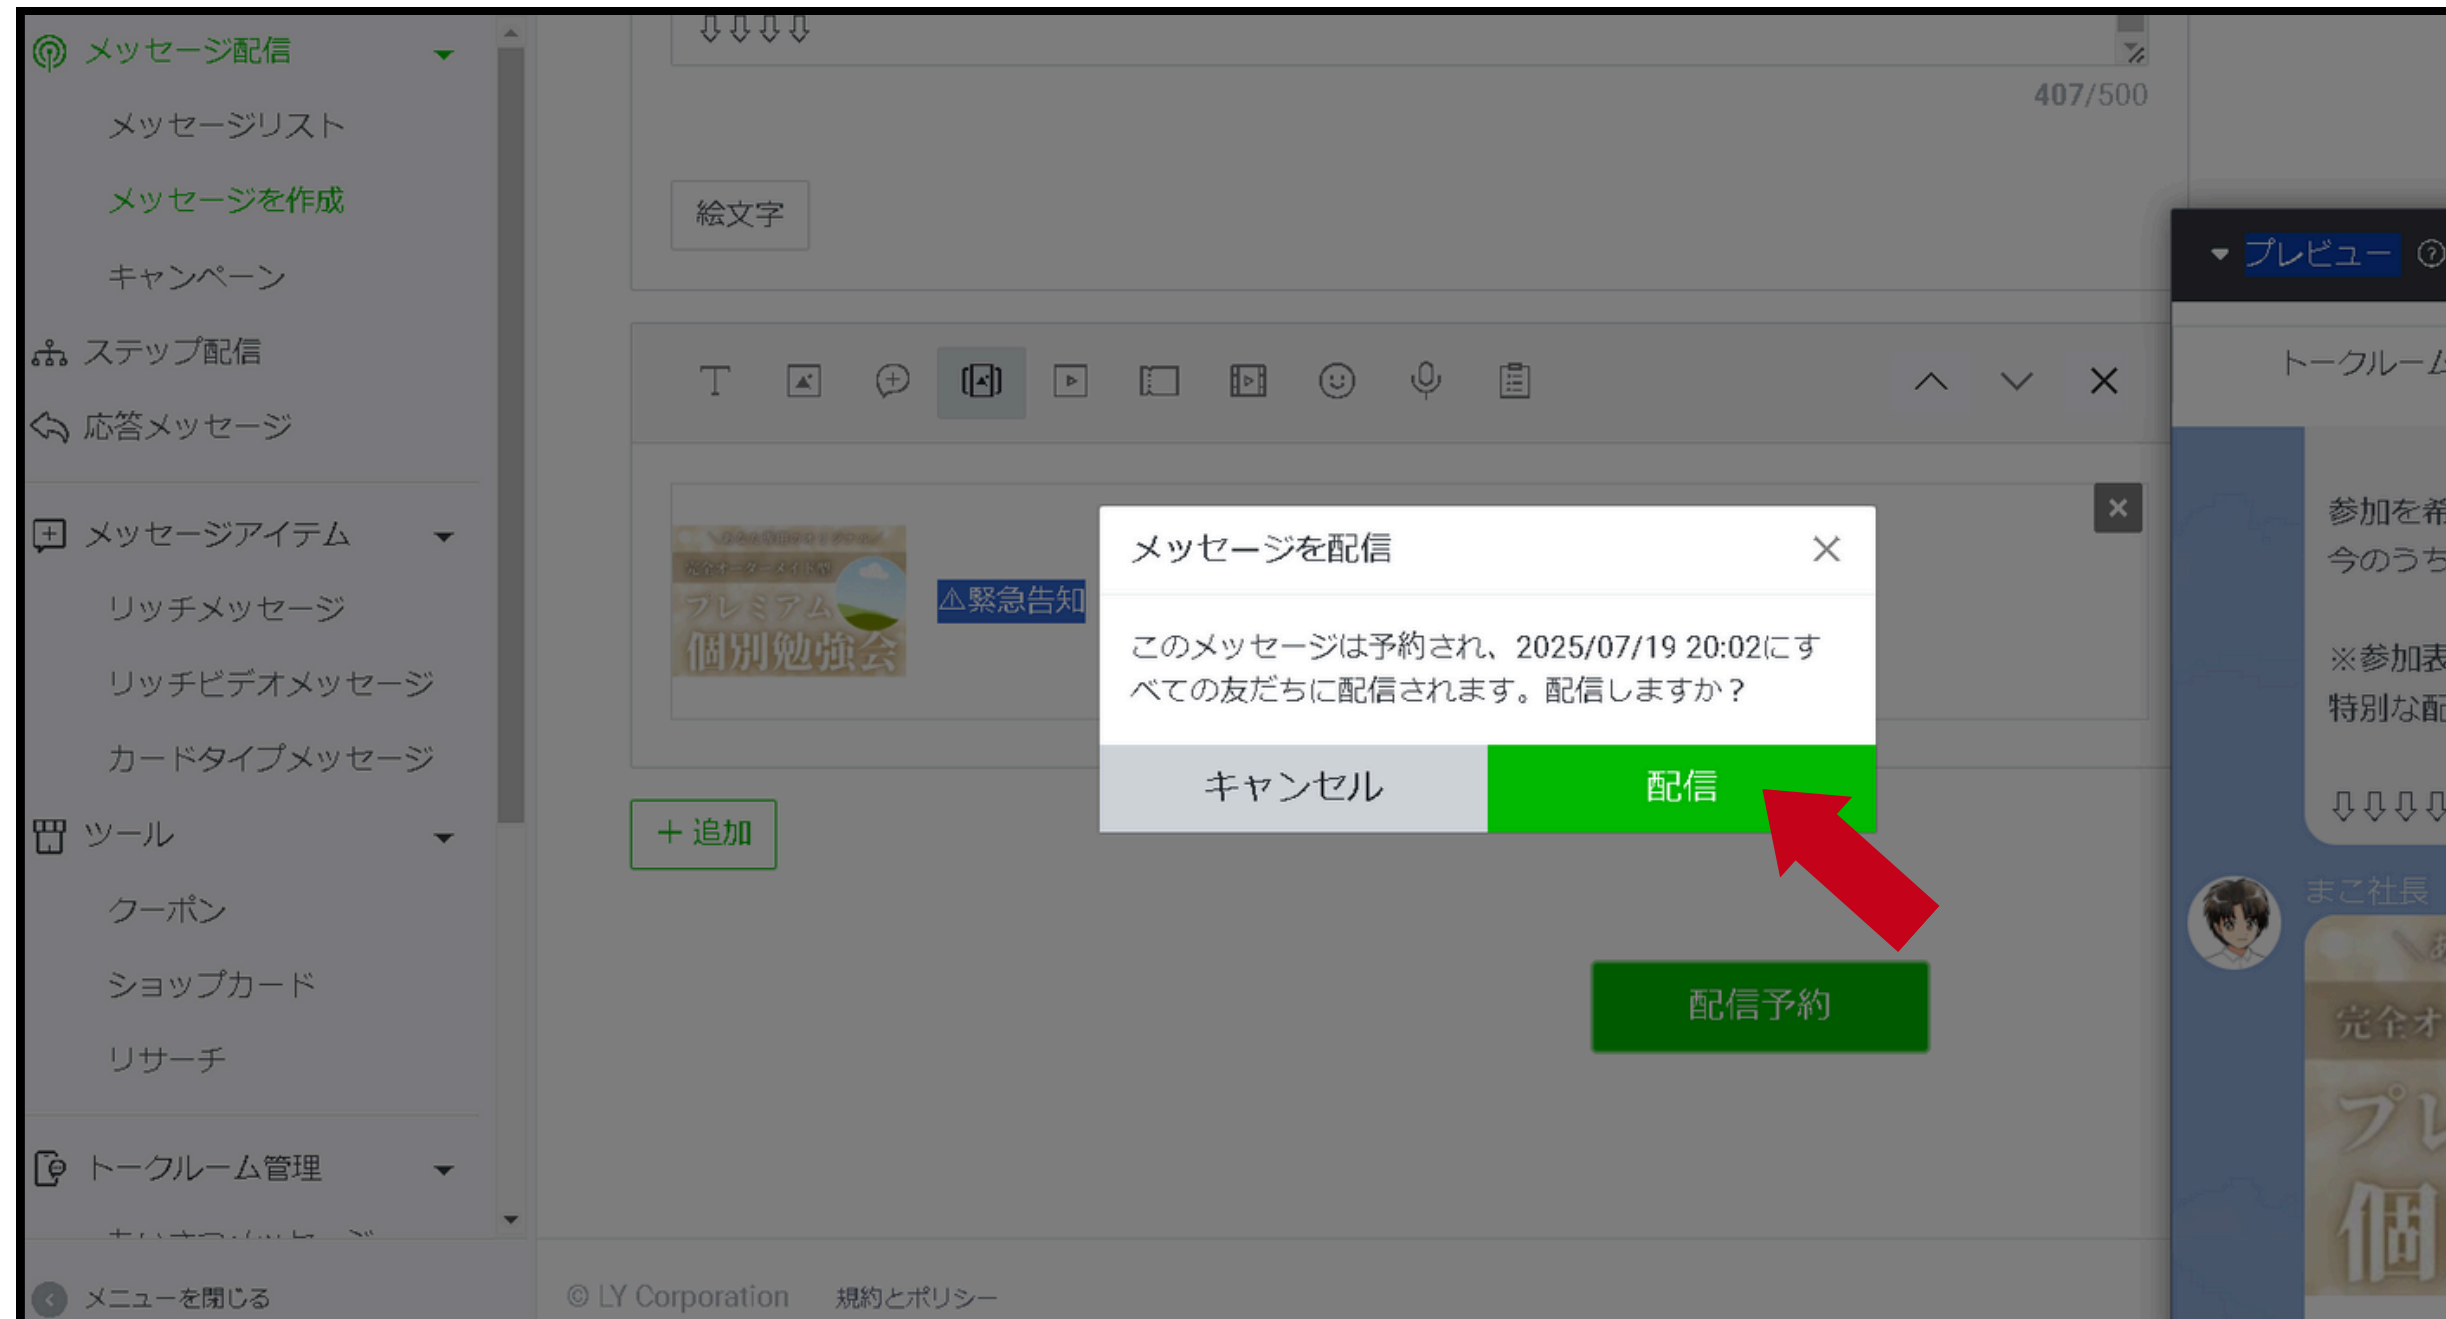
メッセージ配信
メッセージリスト
メッセージを作成
キャンペーン
ステップ配信
応答メッセージ
メッセージアイテム
リッチメッセージ
リッチビデオメッセージ
カードタイプメッセージ
ツール
クーポン
ショップカード
リサーチ
トークルーム管理
メニューを閉じる

⇩⇩⇩⇩
407/500
絵文字

プレミアム
個別勉強会
⚠緊急告知

＋追加
配信予約

メッセージを配信
このメッセージは予約され、2025/07/19 20:02にすべての友だちに配信されます。配信しますか？
キャンセル
配信

プレビュー
トークルーム
参加を希
今のうち
※参加表
特別な配
⇩⇩⇩⇩
まこ社長
完全オ
プレ
個

© LY Corporation　規約とポリシー